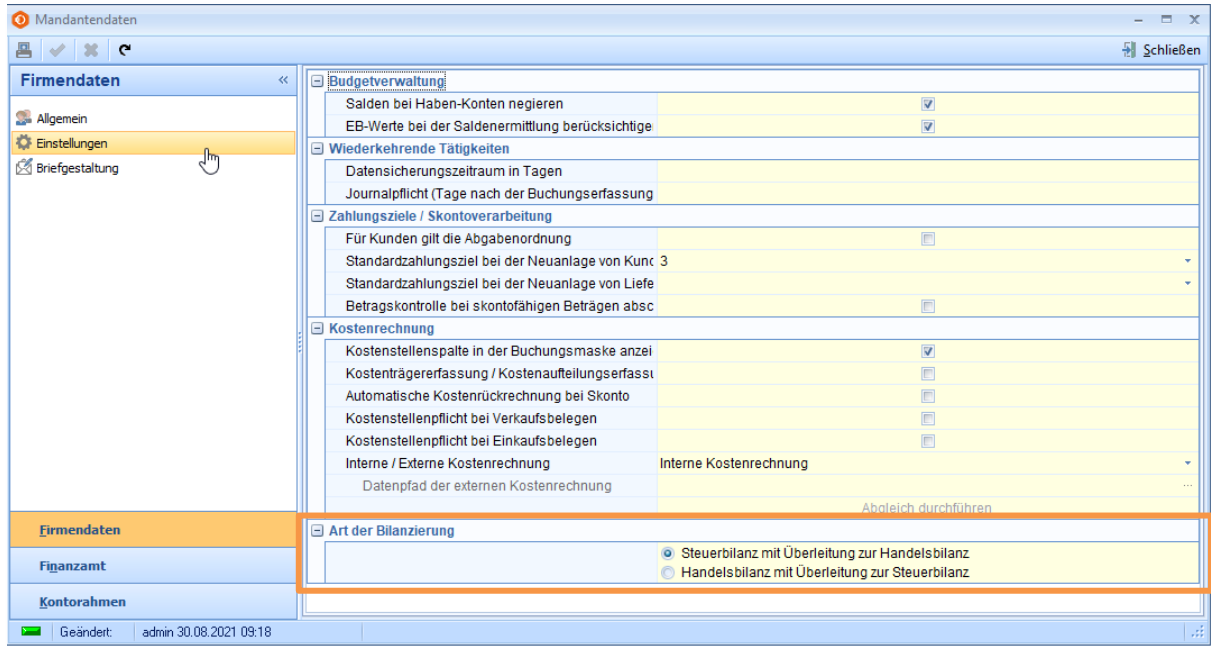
Mandantendaten

Schließen

Firmendaten

Allgemein
Einstellungen
Briefgestaltung

Budgetverwaltung
Salden bei Haben-Konten negieren
EB-Werte bei der Saldenermittlung berücksichtige
Wiederkehrende Tätigkeiten
Datensicherungszeitraum in Tagen
Journalpflicht (Tage nach der Buchungserfassung
Zahlungsziele / Skontoverarbeitung
Für Kunden gilt die Abgabenordnung
Standardzahlungsziel bei der Neuanlage von Kunc | 3
Standardzahlungsziel bei der Neuanlage von Liefe
Betragskontrolle bei skontofähigen Beträgen absc
Kostenrechnung
Kostenstellenspalte in der Buchungsmaske anzei
Kostenträgererfassung / Kostenaufteilungserfassı
Automatische Kostenrückrechnung bei Skonto
Kostenstellenpflicht bei Verkaufsbelegen
Kostenstellenpflicht bei Einkaufsbelegen
Interne / Externe Kostenrechnung | Interne Kostenrechnung
Datenpfad der externen Kostenrechnung
Abgleich durchführen
Art der Bilanzierung
Steuerbilanz mit Überleitung zur Handelsbilanz
Handelsbilanz mit Überleitung zur Steuerbilanz

Firmendaten
Finanzamt
Kontorahmen

Geändert: admin 30.08.2021 09:18